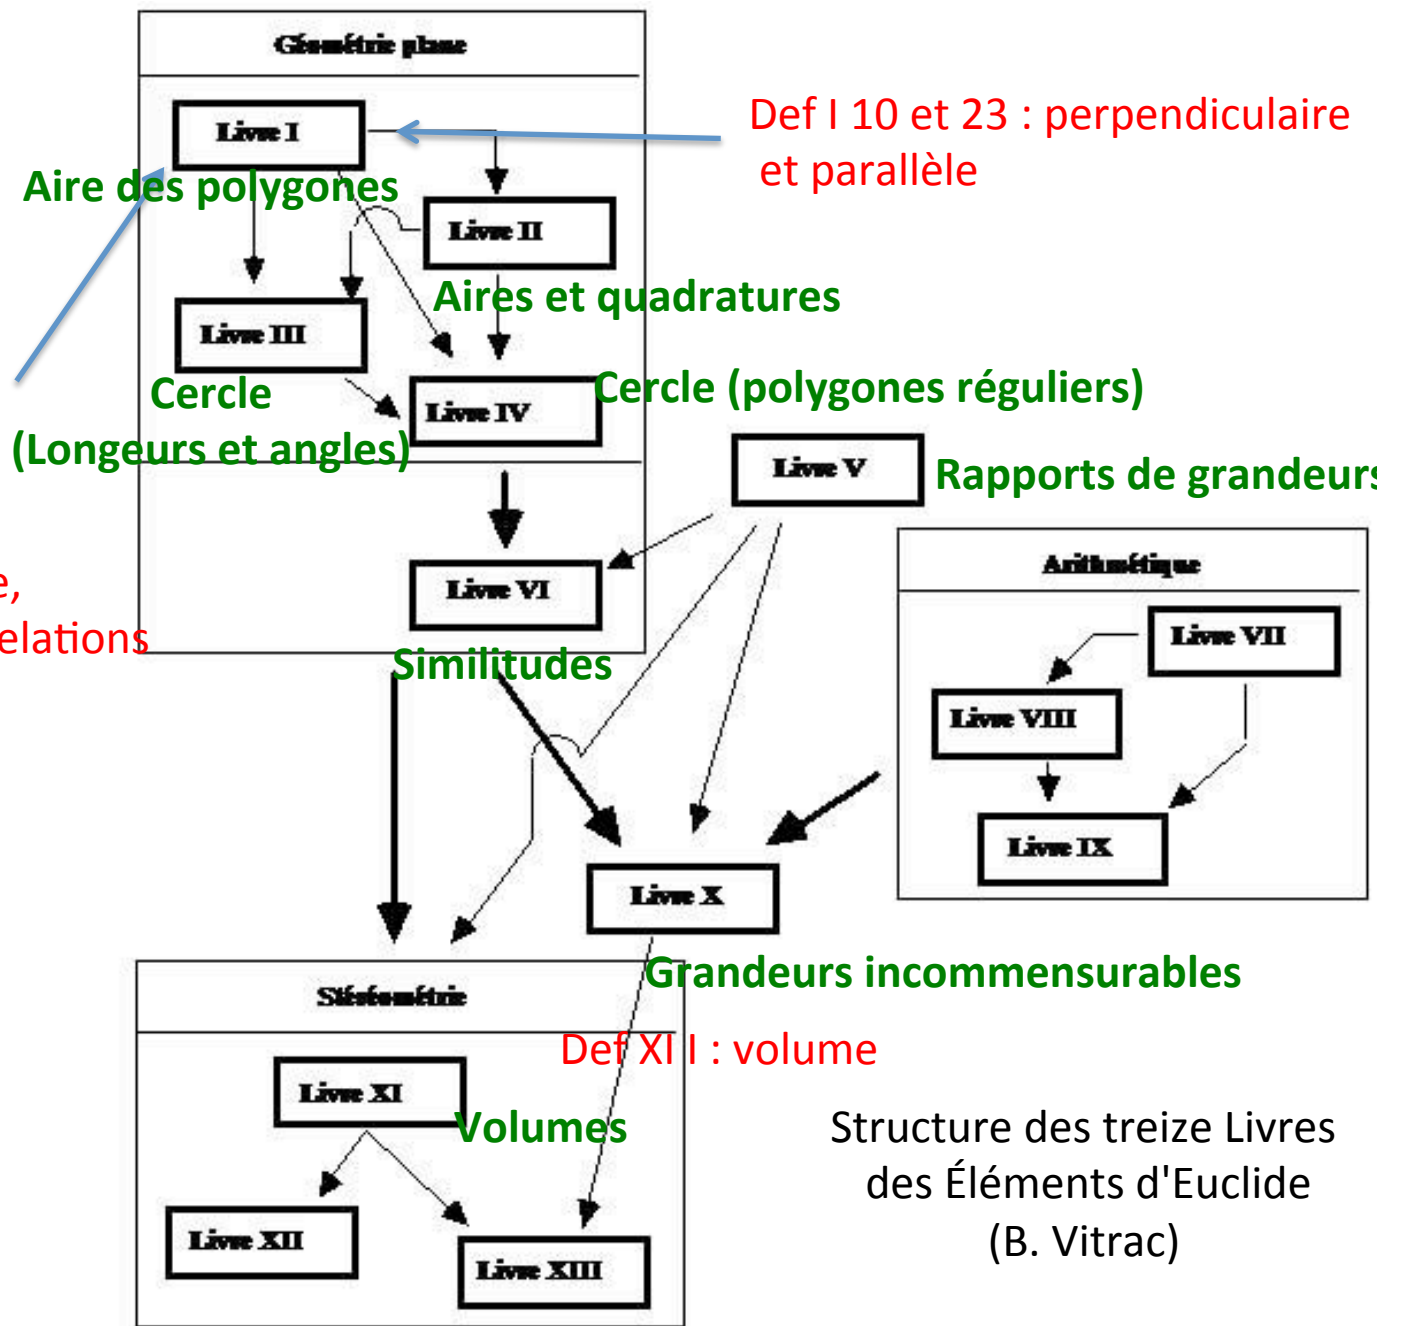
Géométrie plane

Livre I

Def I 10 et 23 : perpendiculaire et parallèle

Aire des polygones

Livre II

Aires et quadratures

Livre III

Cercle

(Longeurs et angles)

Livre IV

Cercle (polygones réguliers)

Livre V

Rapports de grandeur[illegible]

e,

elations

Livre VI

Similitudes

Arithmétique

Livre VII

Livre VIII

Livre IX

Livre X

Grandeurs incommensurables

Stéréométrie

Def XI I : volume

Livre XI

Volumes

Livre XII

Livre XIII

Structure des treize Livres des Éléments d'Euclide (B. Vitrac)